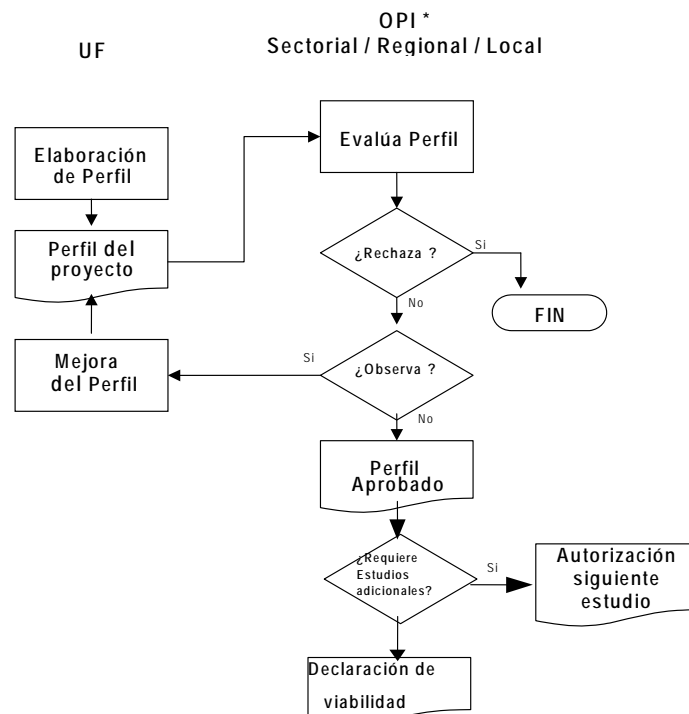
UF

OPI *
Sectorial / Regional / Local

Elaboración de Perfil

Perfil del proyecto

Mejora del Perfil

Evalúa Perfil

¿Rechaza ?

Si

FIN

No

Si

¿Observa ?

No

Perfil Aprobado

¿Requiere Estudios adicionales?

Si

Autorización siguiente estudio

Declaración de viabilidad